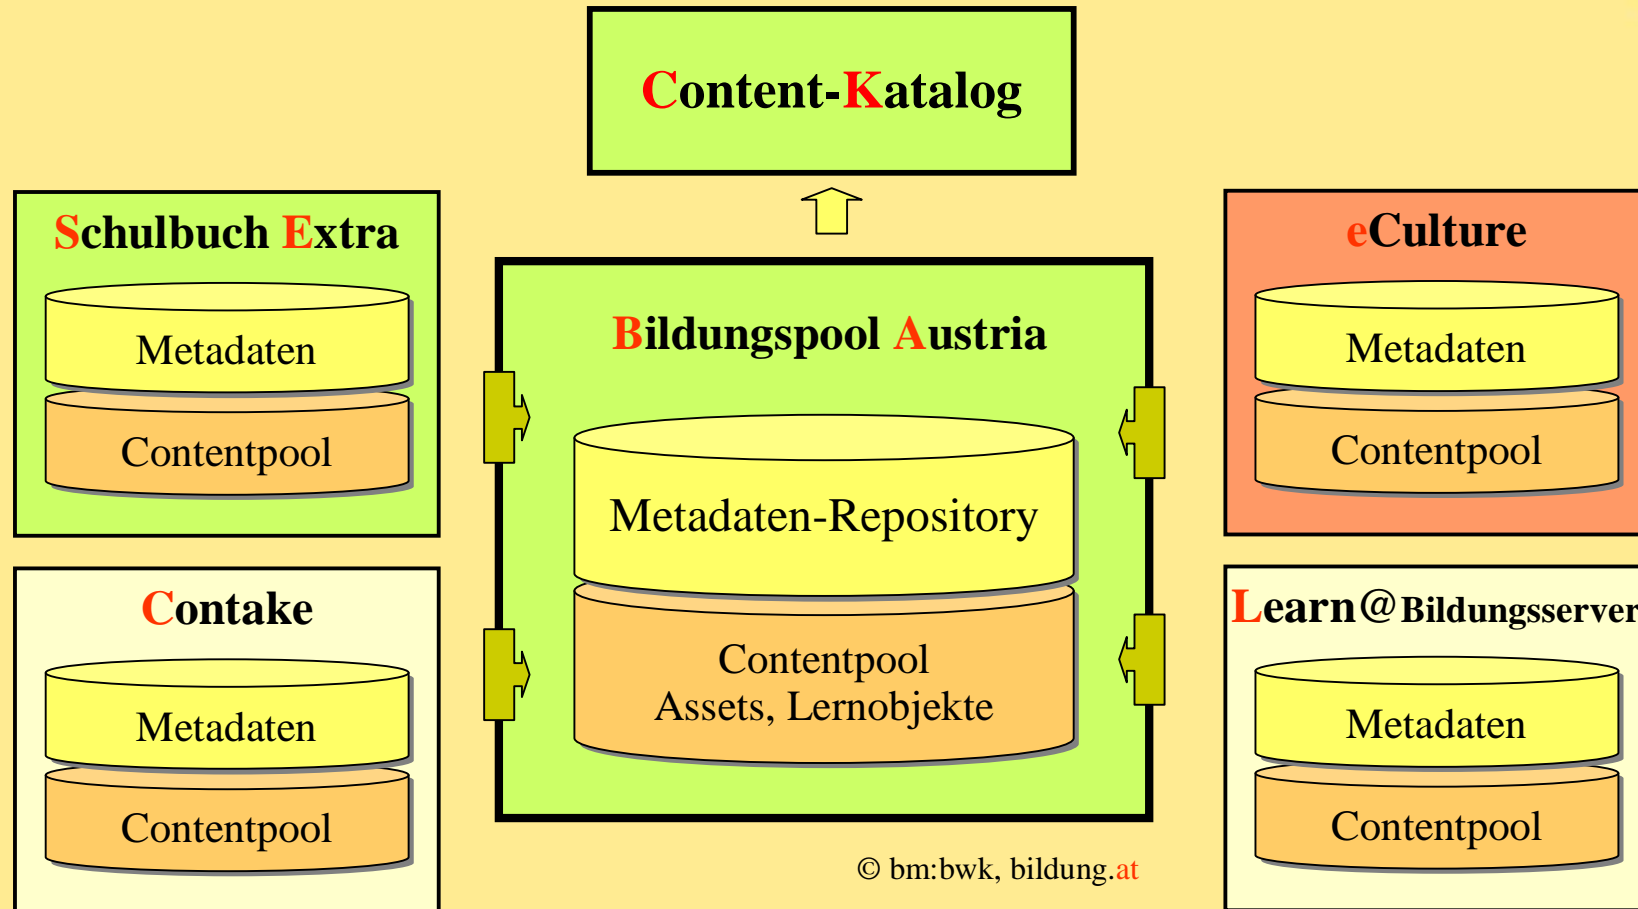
Content-Katalog

Schulbuch Extra

Metadaten

Contentpool

Bildungspool Austria

Metadaten-Repository

Contentpool
Assets, Lernobjekte

eCulture

Metadaten

Contentpool

Contake

Metadaten

Contentpool

Learn@Bildungsserver

Metadaten

Contentpool

© bm:bwk, bildung.at